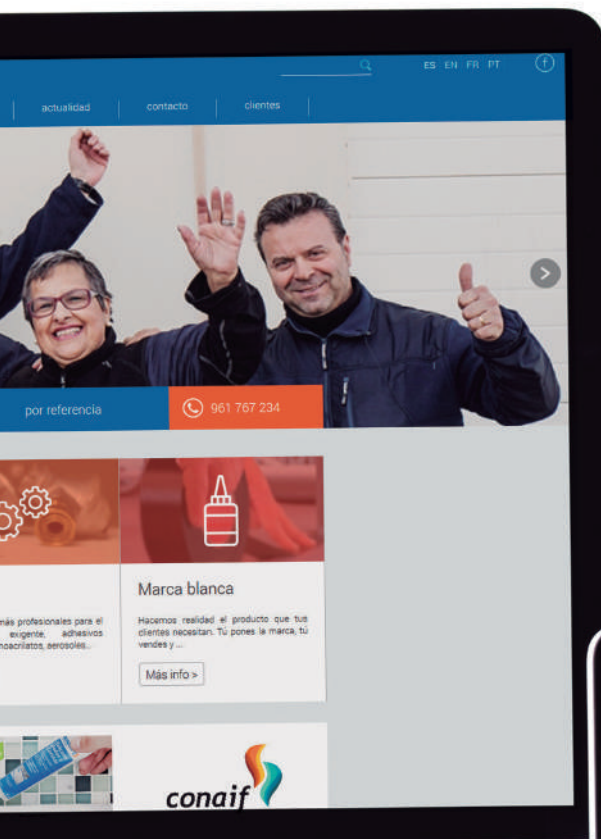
ES EN FR PT

actualidad | contacto | clientes

por referencia

961 767 234

Marca blanca

Hacemos realidad el producto que tus clientes necesitan. Tú pones la marca, tú vendes y ...

Más info >

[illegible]nás profesionales para el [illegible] exigente, adhesivos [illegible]noacrilatos, aerosoles...

conaif